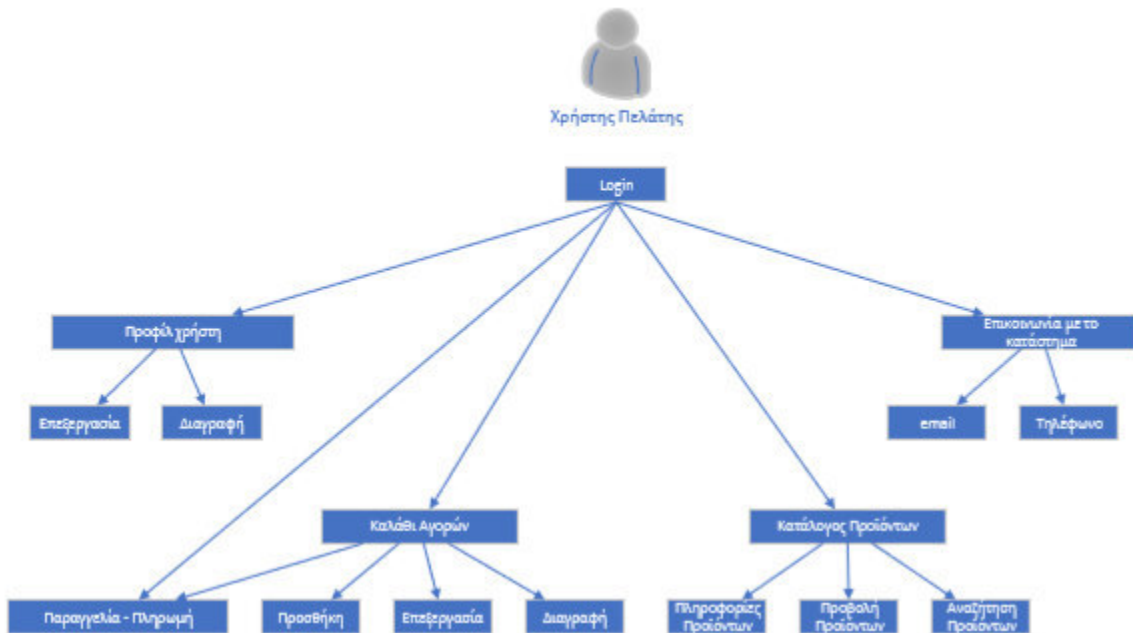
Χρήστης Πελάτης

Login

Προφίλ χρήστη

Επεξεργασία

Διαγραφή

Επικοινωνία με το κατάστημα

email

Τηλέφωνο

Καλάθι Αγορών

Κατάλογος Προϊόντων

Παραγγελία - Πληρωμή

Προσθήκη

Επεξεργασία

Διαγραφή

Πληροφορίες Προϊόντων

Προβολή Προϊόντων

Αναζήτηση Προϊόντων